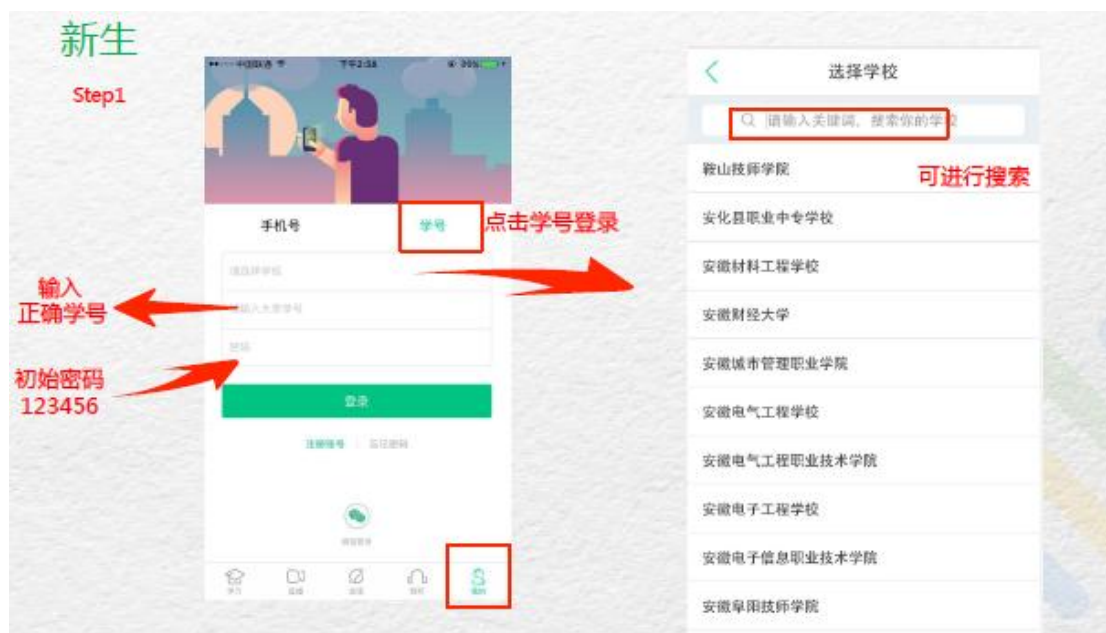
新生

Step1

•••○○ 中国联通 下午2:38 20%

手机号

学号

点击学号登录

请选择学校

请输入大学学号

密码

输入
正确学号

初始密码
123456

登录

注册账号 | 忘记密码

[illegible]

选择学校

请输入关键词，搜索你的学校

可进行搜索

鞍山技师学院

安化县职业中专学校

安徽材料工程学校

安徽财经大学

安徽城市管理职业学院

安徽电气工程学校

安徽电气工程职业技术学院

安徽电子工程学校

安徽电子信息职业技术学院

安徽阜阳技师学院